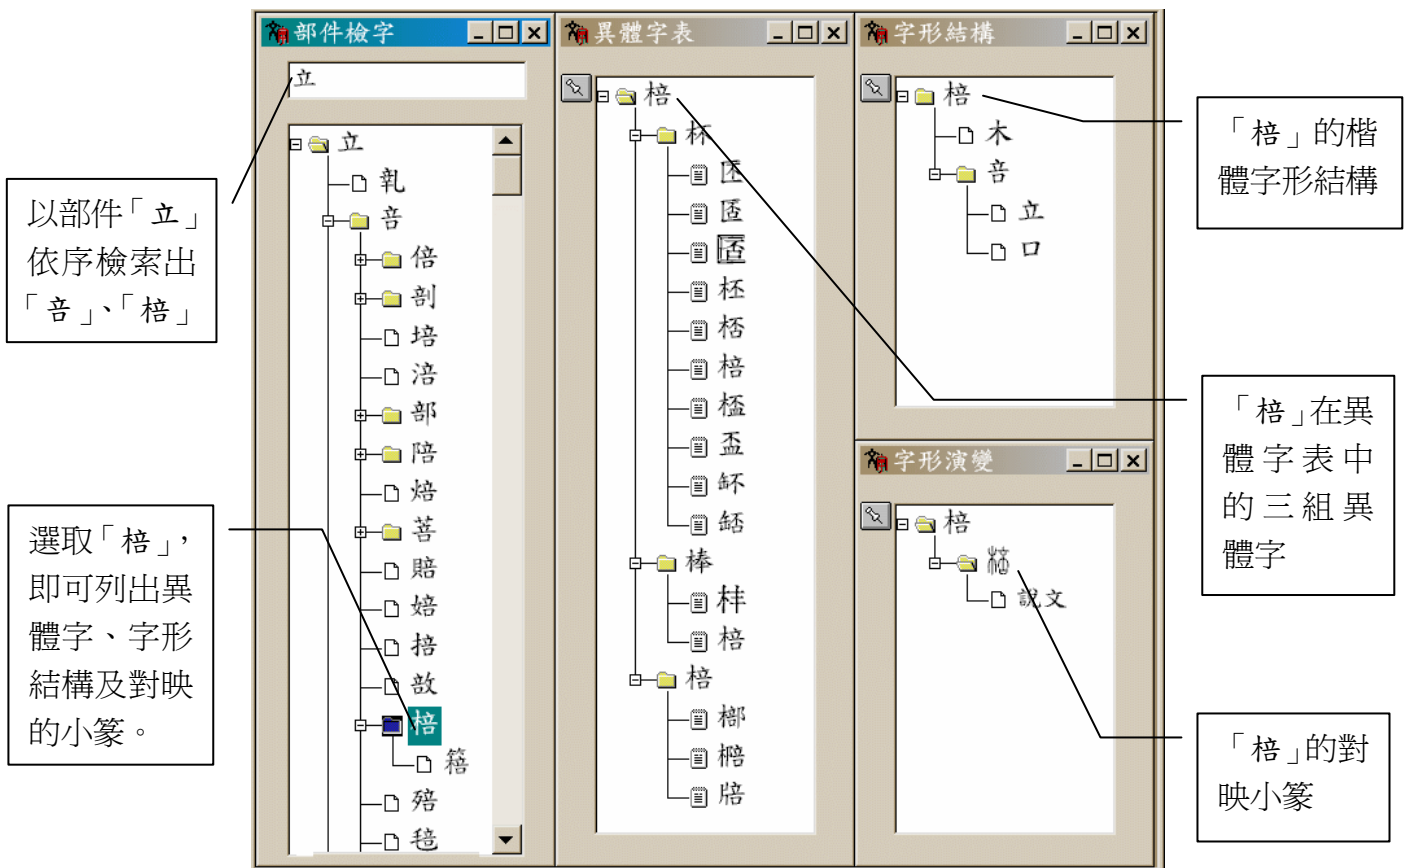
以部件「立」依序檢索出「音」、「棓」

選取「棓」，即可列出異體字、字形結構及對映的小篆。

部件檢字

立

立
乳
音
倍
剖
培
涪
部
陪
焙
菩
賠
婄
掊
敨
棓
篰
殕
毰

異體字表

棓
杯
匿
匼
㔯
桮
桮
棓
桮
盃
鉌
銛
棒
栟
棓
棓
梛
棓
棓

字形結構

棓
木
音
立
口

字形演變

棓
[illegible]
說文

「棓」的楷體字形結構

「棓」在異體字表中的三組異體字

「棓」的對映小篆